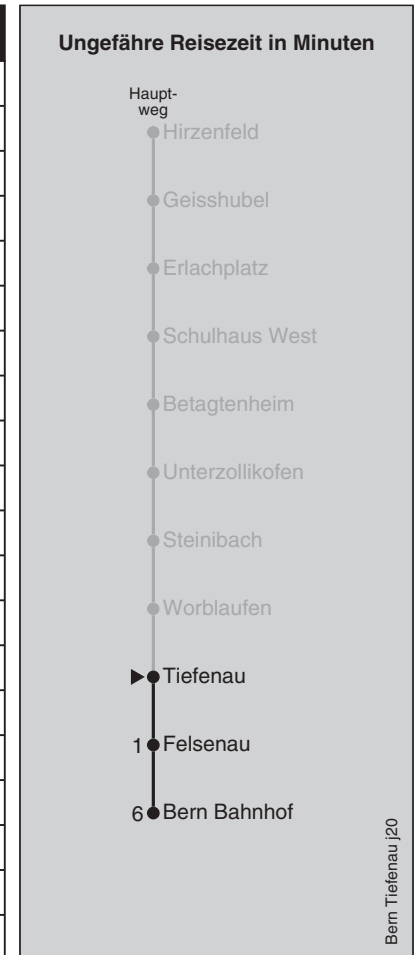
Ungefähre Reisezeit in Minuten

Hauptweg

Hirzenfeld

Geisshubel

Erlachplatz

Schulhaus West

Betagtenheim

Unterzollikofen

Steinibach

Worblaufen

Tiefenau

1 Felsenau

6 Bern Bahnhof

Bern Tiefenau j20